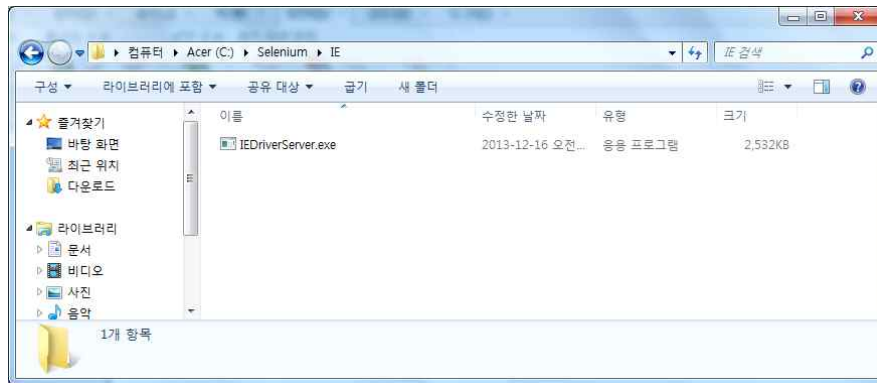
▸ 컴퓨터 ▸ Acer (C:) ▸ Selenium ▸ IE

IE 검색

구성 ▾ 라이브러리에 포함 ▾ 공유 대상 ▾ 굽기 새 폴더

즐겨찾기
바탕 화면
최근 위치
다운로드

라이브러리
문서
비디오
사진
음악

| 이름 | 수정한 날짜 | 유형 | 크기 |
|---|---|---|---|
| IEDriverServer.exe | 2013-12-16 오전... | 응용 프로그램 | 2,532KB |

1개 항목